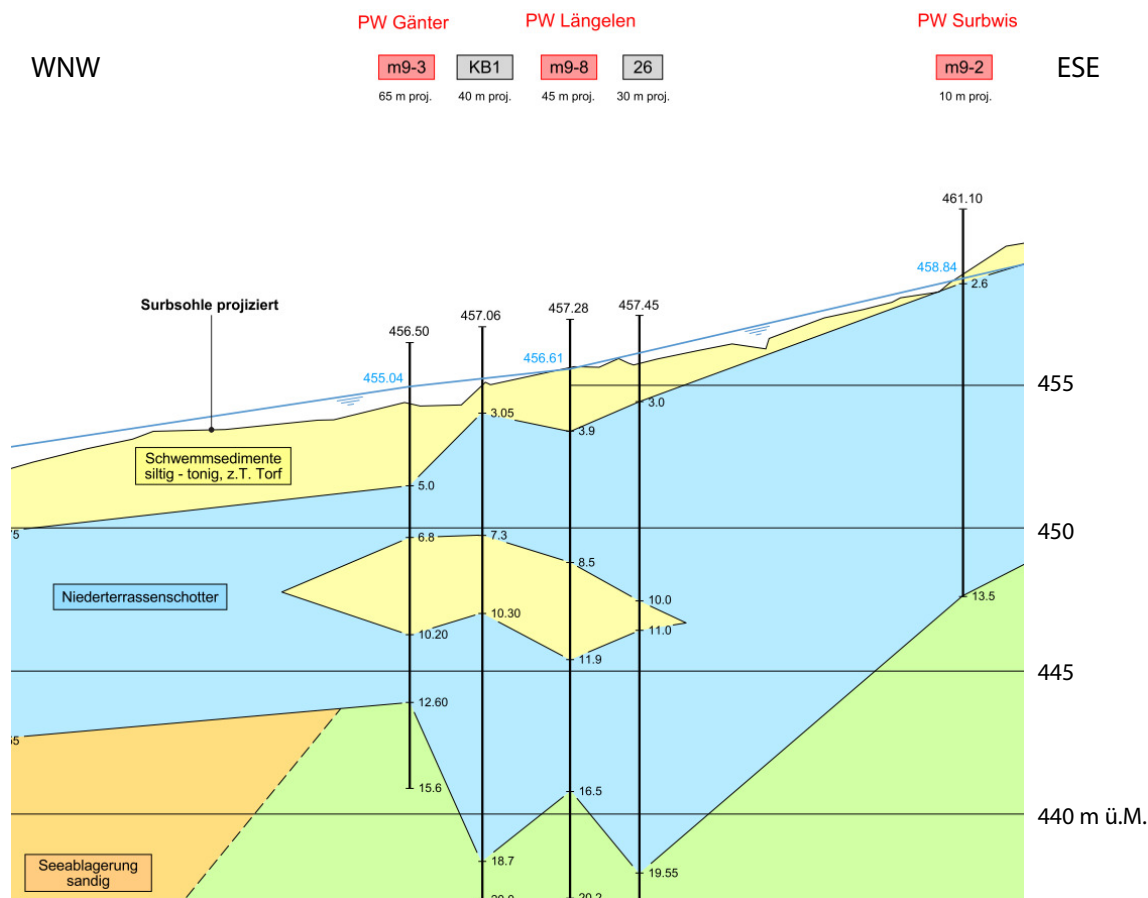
PW Gänter

PW Längelen

PW Surbwis

WNW

m9-3
65 m proj.

KB1
40 m proj.

m9-8
45 m proj.

26
30 m proj.

m9-2
10 m proj.

ESE

461.10

458.84

2.6

Surbsohle projiziert

456.50

457.06

457.28

457.45

456.61

455.04

3.05

3.0

3.9

455

Schwemmsedimente siltig - tonig, z.T. Torf

5.0

450

6.8

7.3

8.5

Niederterrassenschotter

10.0

13.5

10.30

11.0

10.20

11.9

445

12.60

15.6

16.5

440 m ü.M.

18.7

19.55

Seeablagerung sandig

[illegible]

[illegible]